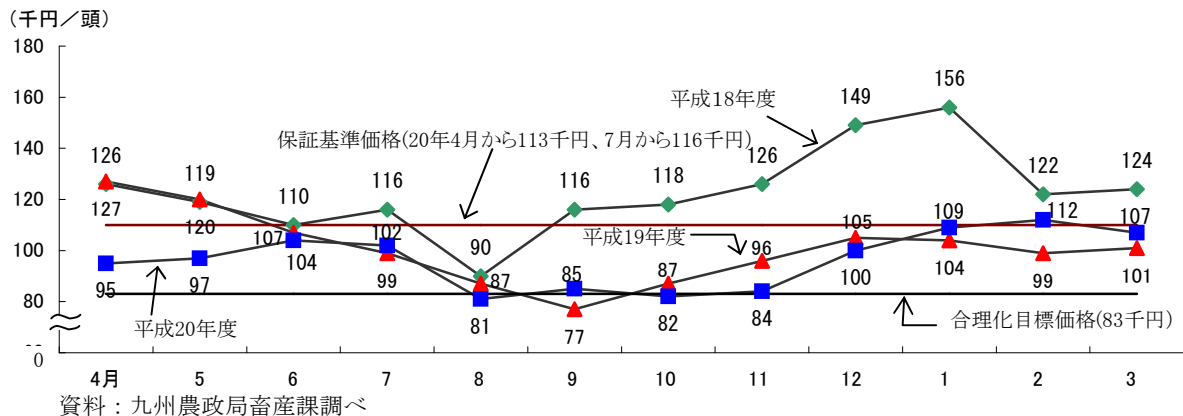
（千円／頭）

180
160
140
120
100
80
0

平成18年度

保証基準価格(20年4月から113千円、7月から116千円)

平成19年度

平成20年度

合理化目標価格(83千円)

126 119 110 116 90 116 118 126 149 156 122 124
127 120 107 102 87 77 87 96 105 104 99 101
95 97 104 99 81 85 82 84 100 109 112 107

4月 5 6 7 8 9 10 11 12 1 2 3

資料：九州農政局畜産課調べ